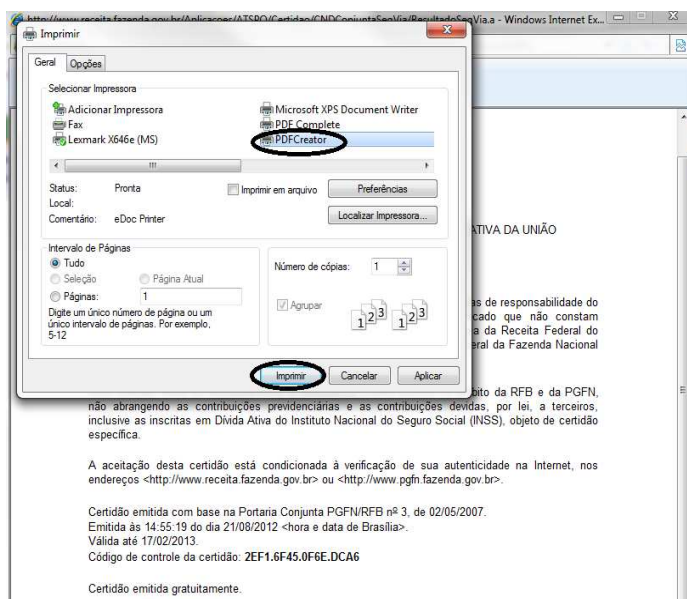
http://www.receita.fazenda.gov.br/Aplicacoes/ATSPO/Certidao/CNDConjuntaSegVia/ResultadoSegVia.a - Windows Internet Ex...

Imprimir

Geral | Opções

Selecionar Impressora

Adicionar Impressora
Fax
Lexmark X646e (MS)
Microsoft XPS Document Writer
PDF Complete
PDFCreator

Status: Pronta
Local:
Comentário: eDoc Printer

Imprimir em arquivo
Preferências
Localizar Impressora...

Intervalo de Páginas
Tudo
Seleção
Página Atual
Páginas: 1
Digite um único número de página ou um único intervalo de páginas. Por exemplo, 5-12

Número de cópias: 1
Agrupar

Imprimir
Cancelar
Aplicar

ATIVA DA UNIÃO

as de responsabilidade do
cado que não constam
a da Receita Federal do
eral da Fazenda Nacional

bito da RFB e da PGFN, não abrangendo as contribuições previdenciárias e as contribuições devidas, por lei, a terceiros, inclusive as inscritas em Dívida Ativa do Instituto Nacional do Seguro Social (INSS), objeto de certidão específica.

A aceitação desta certidão está condicionada à verificação de sua autenticidade na Internet, nos endereços <http://www.receita.fazenda.gov.br> ou <http://www.pgfn.fazenda.gov.br>.

Certidão emitida com base na Portaria Conjunta PGFN/RFB nº 3, de 02/05/2007.
Emitida às 14:55:19 do dia 21/08/2012 <hora e data de Brasília>.
Válida até 17/02/2013.
Código de controle da certidão: 2EF1.6F45.0F6E.DCA6

Certidão emitida gratuitamente.